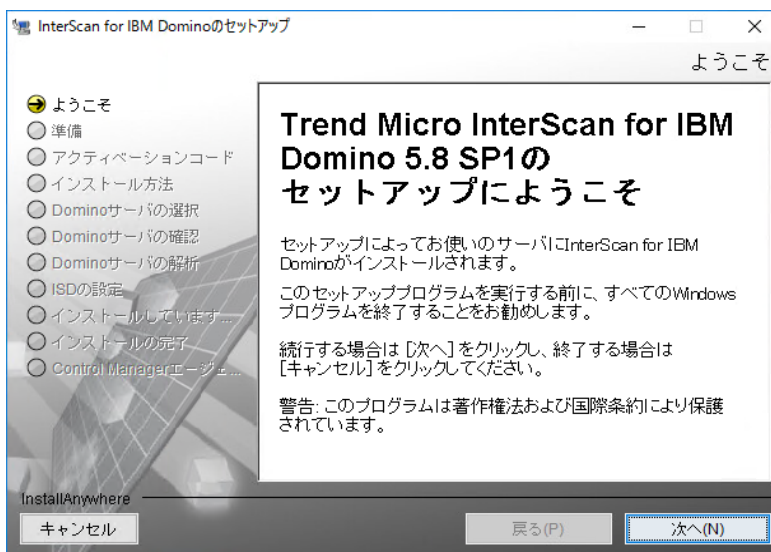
InterScan for IBM Dominoのセットアップ

ようこそ

ようこそ
準備
アクティベーションコード
インストール方法
Dominoサーバの選択
Dominoサーバの確認
Dominoサーバの解析
ISDの設定
インストールしています...
インストールの完了
Control Managerエージェ...

Trend Micro InterScan for IBM Domino 5.8 SP1の セットアップにようこそ

セットアップによってお使いのサーバにInterScan for IBM Dominoがインストールされます。

このセットアッププログラムを実行する前に、すべてのWindowsプログラムを終了することをお勧めします。

続行する場合は [次へ] をクリックし、終了する場合は [キャンセル] をクリックしてください。

警告: このプログラムは著作権法および国際条約により保護されています。

InstallAnywhere

キャンセル

戻る(P)

次へ(N)